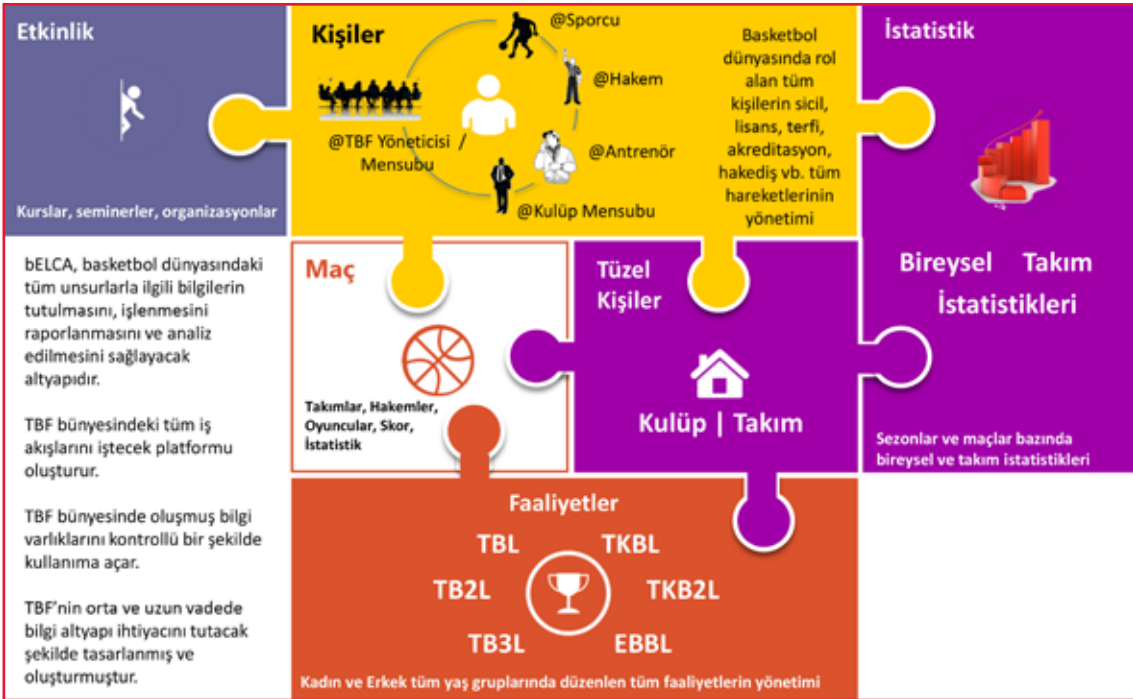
Etkinlik

Kurslar, seminerler, organizasyonlar

Kişiler

@Sporcu

@Hakem

@TBF Yöneticisi / Mensubu

@Antrenör

@Kulüp Mensubu

Basketbol dünyasında rol alan tüm kişilerin sicil, lisans, terfi, akreditasyon, hakediş vb. tüm hareketlerinin yönetimi

İstatistik

Bireysel Takım İstatistikleri

Sezonlar ve maçlar bazında bireysel ve takım istatistikleri

bELCA, basketbol dünyasındaki tüm unsurlarla ilgili bilgilerin tutulmasını, işlenmesini raporlanmasını ve analiz edilmesini sağlayacak altyapıdır.

TBF bünyesindeki tüm iş akışlarını iştecek platformu oluşturur.

TBF bünyesinde oluşmuş bilgi varlıklarını kontrollü bir şekilde kullanıma açar.

TBF'nin orta ve uzun vadede bilgi altyapı ihtiyacını tutacak şekilde tasarlanmış ve oluşturmuştur.

Maç

Takımlar, Hakemler, Oyuncular, Skor, İstatistik

Tüzel Kişiler

Kulüp | Takım

Faaliyetler

TBL

TKBL

TB2L

TKB2L

TB3L

EBBL

Kadın ve Erkek tüm yaş gruplarında düzenlen tüm faaliyetlerin yönetimi